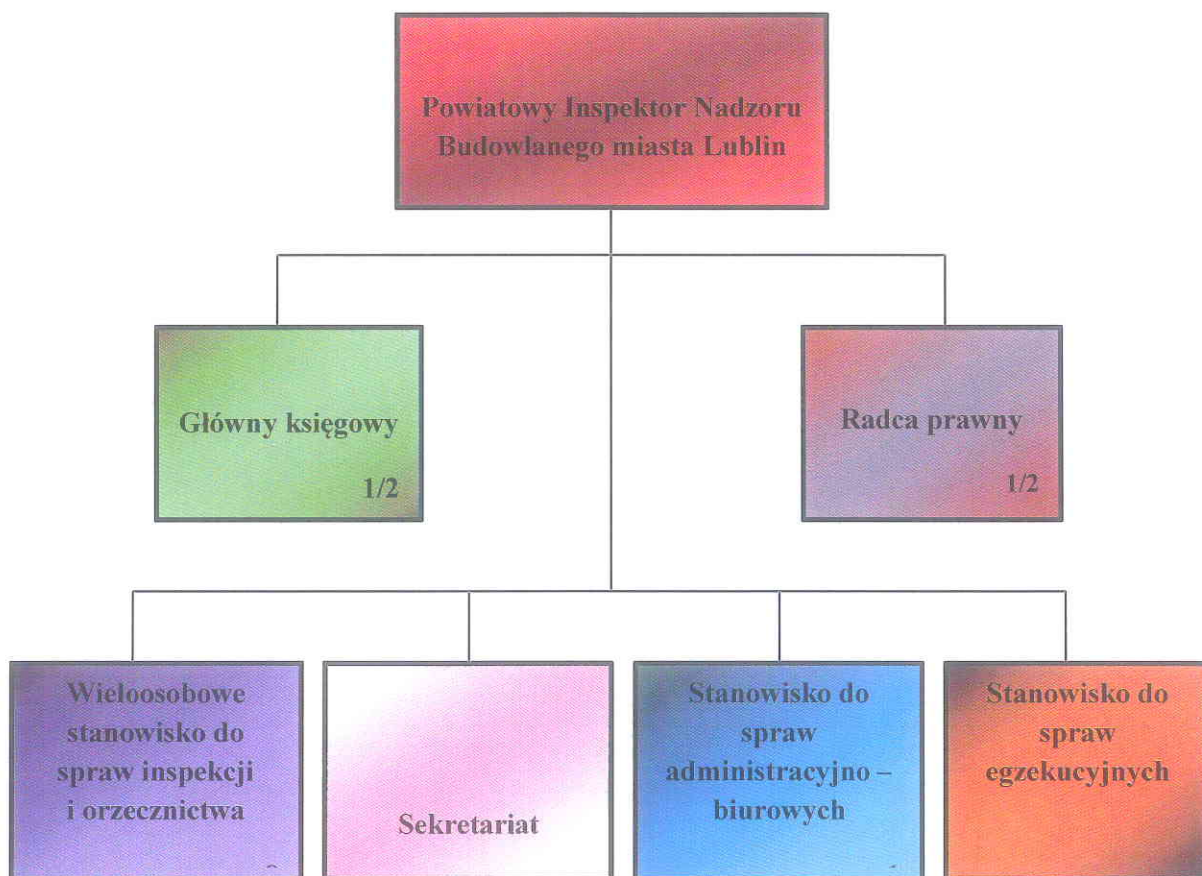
Powiatowy Inspektor Nadzoru Budowlanego miasta Lublin

Główny księgowy

1/2

Radca prawny

1/2

Wieloosobowe stanowisko do spraw inspekcji i orzecznictwa

Sekretariat

Stanowisko do spraw administracyjno – biurowych

Stanowisko do spraw egzekucyjnych